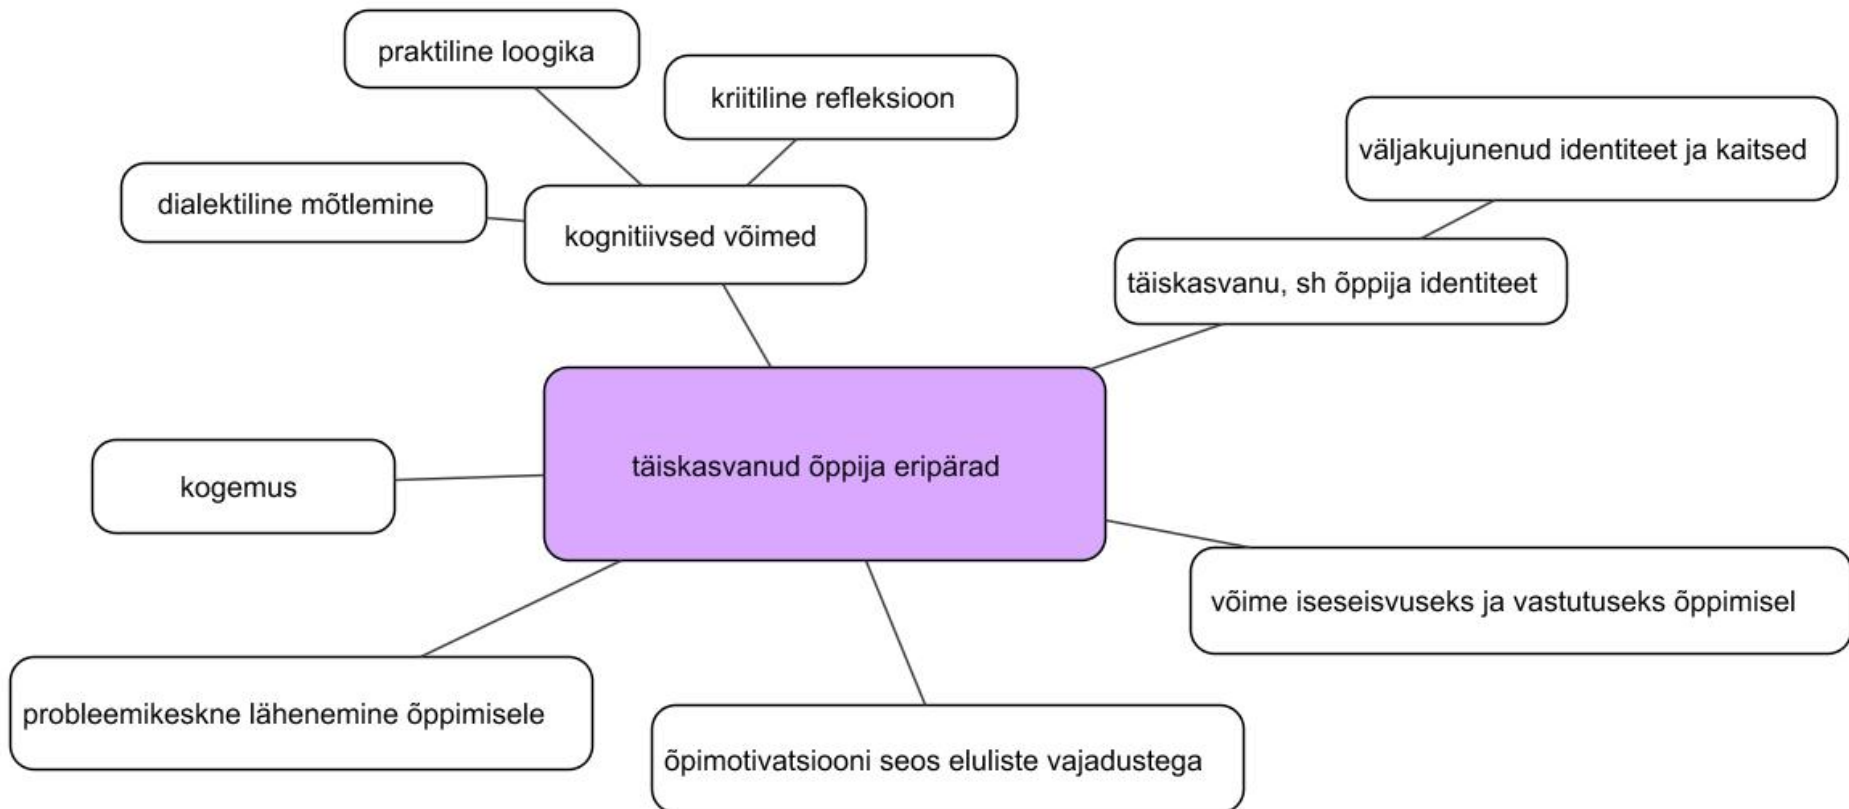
praktiline loogika

kriitiline refleksioon

dialektiline mõtlemine

kognitiivsed võimed

väljakujunenud identiteet ja kaitsed

täiskasvanu, sh õppija identiteet

täiskasvanud õppija eripärad

kogemus

võime iseseisvuseks ja vastutuseks õppimisel

probleemikeskne lähenemine õppimisele

õpimotivatsiooni seos eluliste vajadustega